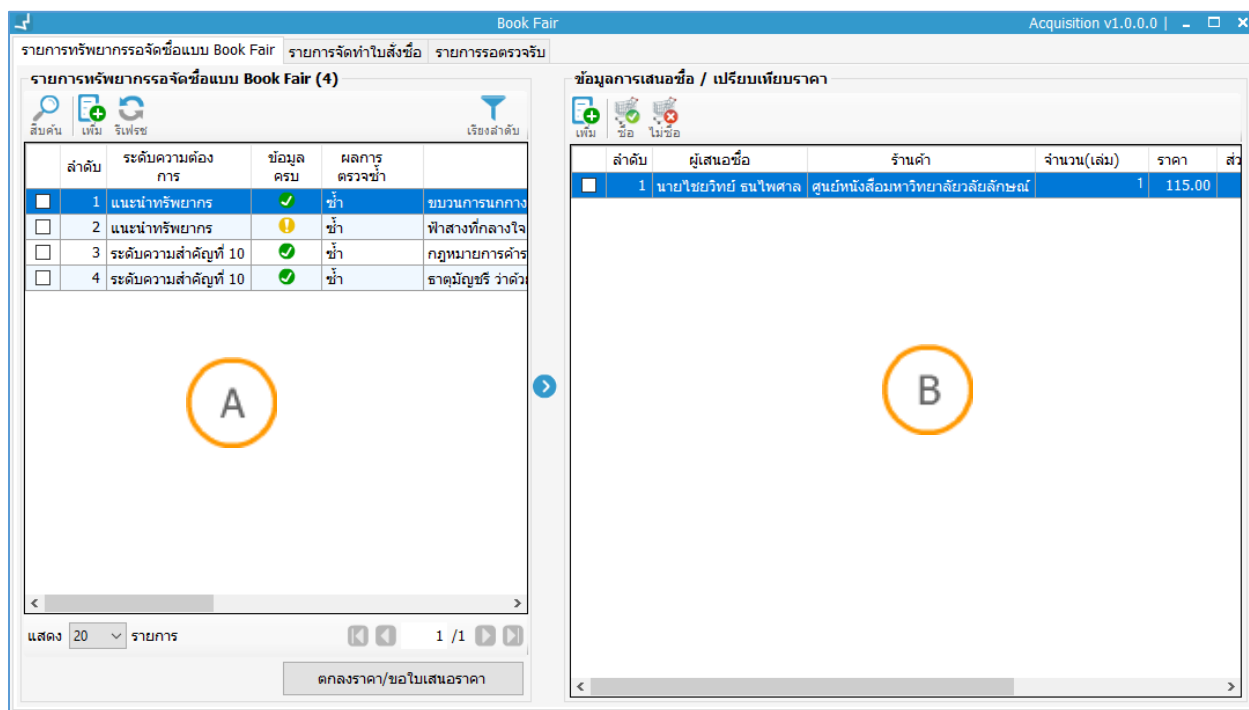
Book Fair

Acquisition v1.0.0.0 |

รายการทรัพยากรรอจัดซื้อแบบ Book Fair | รายการจัดทำใบสั่งซื้อ | รายการรอตรวจรับ

รายการทรัพยากรรอจัดซื้อแบบ Book Fair (4)

สืบค้น | เพิ่ม | รีเฟรช | เรียงลำดับ

| | ลำดับ | ระดับความต้องการ | ข้อมูลครบ | ผลการตรวจซ้ำ | |
|---|---|---|---|---|---|
| ☐ | 1 | แนะนำทรัพยากร | | ซ้ำ | ขบวนการนกกาง |
| ☐ | 2 | แนะนำทรัพยากร | | ซ้ำ | ฟ้าสางที่กลางใจ |
| ☐ | 3 | ระดับความสำคัญที่ 10 | | ซ้ำ | กฎหมายการค้าร |
| ☐ | 4 | ระดับความสำคัญที่ 10 | | ซ้ำ | ธาตุมัญชรี ว่าด้วย |

A

แสดง 20 รายการ

1 /1

ตกลงราคา/ขอใบเสนอราคา

ข้อมูลการเสนอซื้อ / เปรียบเทียบราคา

เพิ่ม | ซื้อ | ไม่ซื้อ

| | ลำดับ | ผู้เสนอซื้อ | ร้านค้า | จำนวน(เล่ม) | ราคา | ส่ว |
|---|---|---|---|---|---|---|
| ☐ | 1 | นายไชยวิทย์ ธนไพศาล | ศูนย์หนังสือมหาวิทยาลัยวลัยลักษณ์ | 1 | 115.00 | |

B